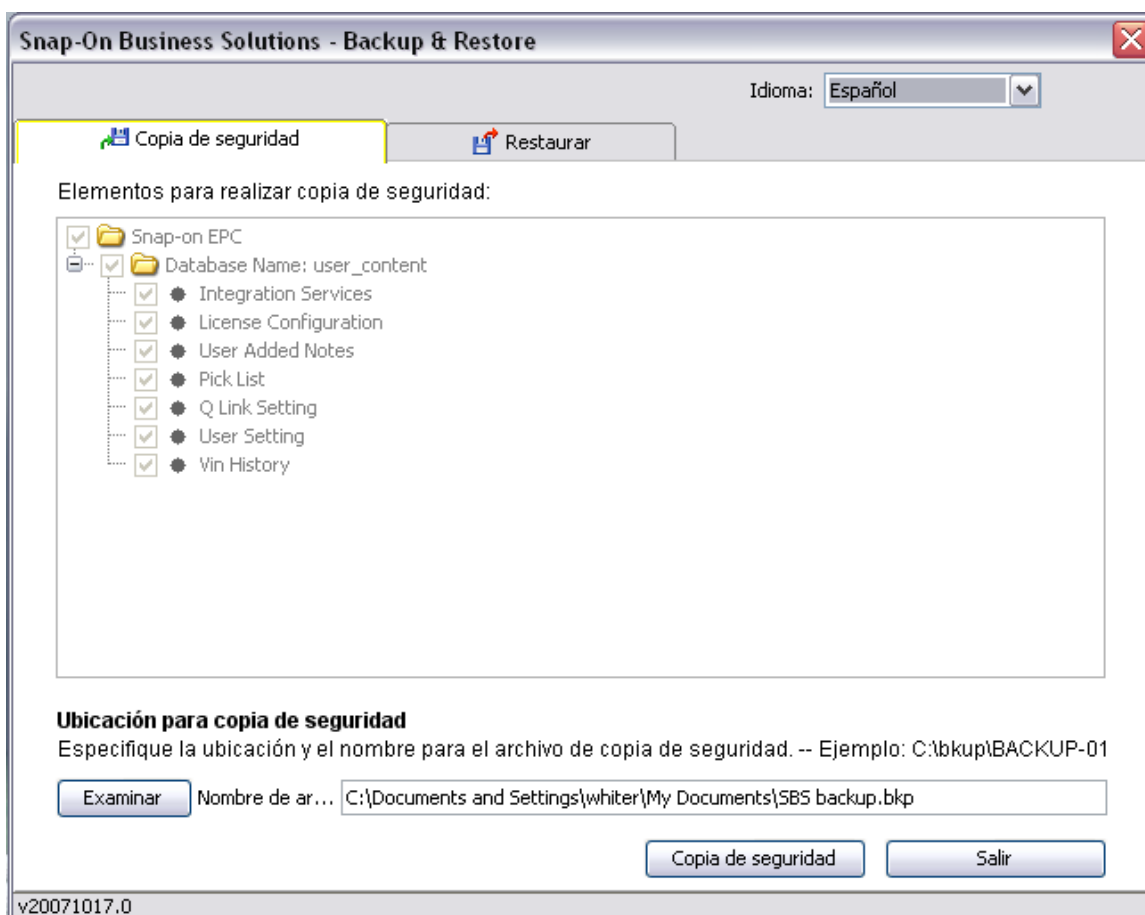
Snap-On Business Solutions - Backup & Restore

Idioma: Español

Copia de seguridad

Restaurar

Elementos para realizar copia de seguridad:

Snap-on EPC
Database Name: user_content
Integration Services
License Configuration
User Added Notes
Pick List
Q Link Setting
User Setting
Vin History

Ubicación para copia de seguridad
Especifique la ubicación y el nombre para el archivo de copia de seguridad. -- Ejemplo: C:\bkup\BACKUP-01

Examinar
Nombre de ar...
C:\Documents and Settings\whiter\My Documents\SBS backup.bkp

Copia de seguridad
Salir

v20071017.0